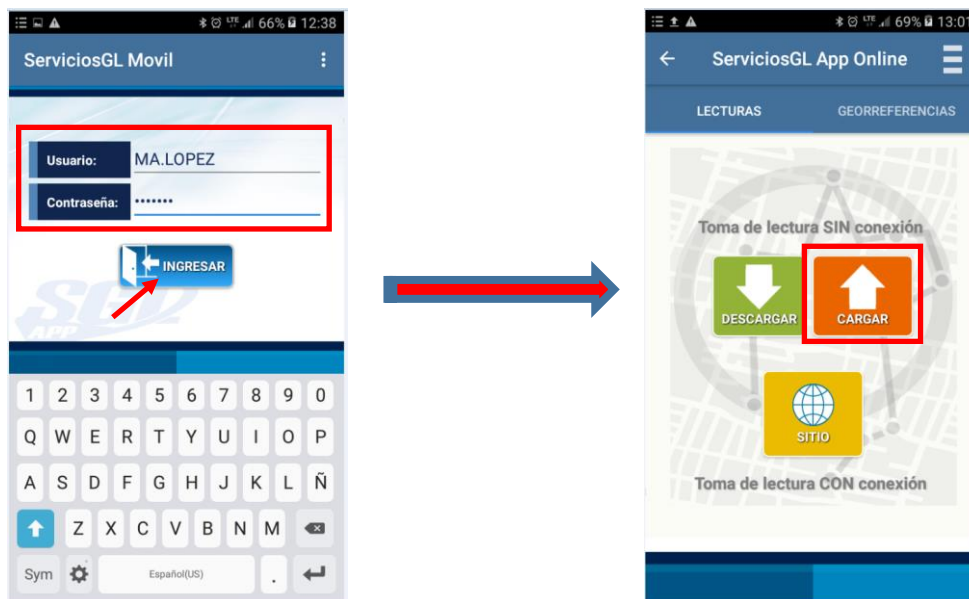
66% 12:38

ServiciosGL Movil

Usuario: MA.LOPEZ

Contraseña: •••••••

INGRESAR

1 2 3 4 5 6 7 8 9 0

Q W E R T Y U I O P

A S D F G H J K L Ñ

Z X C V B N M

Sym Español(US) .

69% 13:07

ServiciosGL App Online

LECTURAS GEORREFERENCIAS

Toma de lectura SIN conexión

DESCARGAR CARGAR

SITIO

Toma de lectura CON conexión